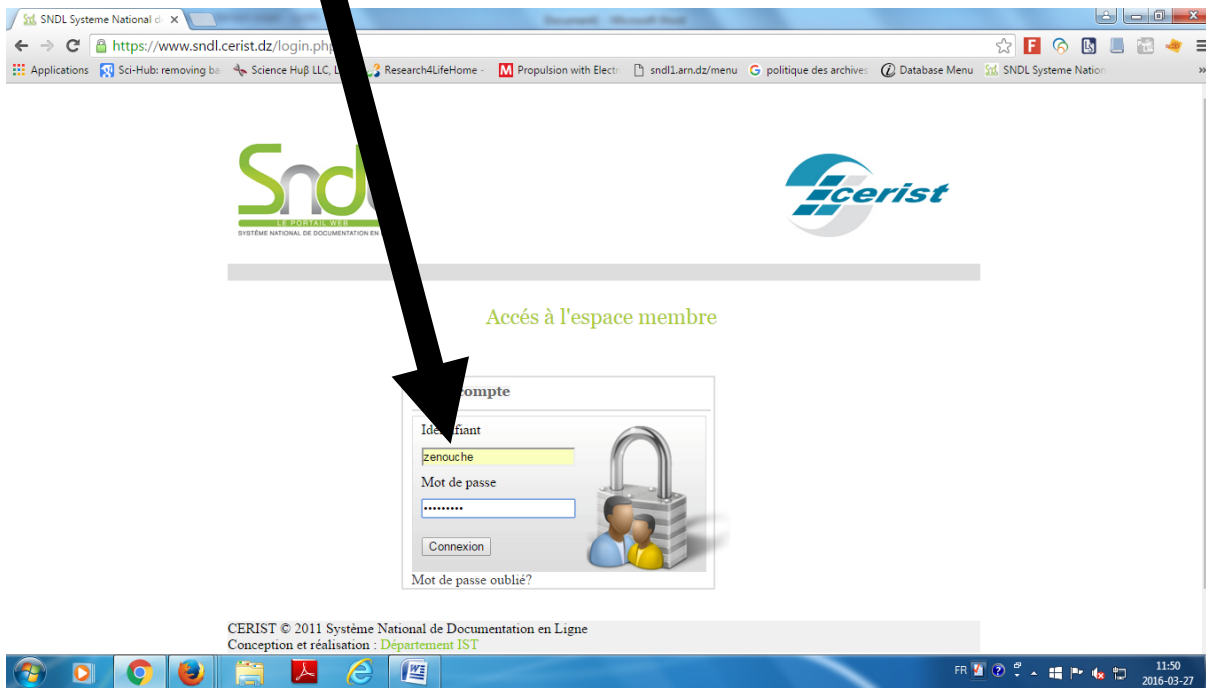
SNDL Systeme National d ×

Document - Microsoft Word

https://www.sndl.cerist.dz/login.php

Applications | Sci-Hub: removing ba | Science Huβ LLC, L | Research4LifeHome - | Propulsion with Electr | sndl1.arn.dz/menu | politique des archives | Database Menu | SNDL Systeme Nation

Snd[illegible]
LE PORTAIL WEB
SYSTÈME NATIONAL DE DOCUMENTATION EN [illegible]

cerist

Accés à l'espace membre

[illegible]ompte

Ide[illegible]fiant
zenouche
Mot de passe
•••••••••
Connexion
Mot de passe oublié?

CERIST © 2011 Système National de Documentation en Ligne
Conception et réalisation : Département IST

FR
11:50
2016-03-27